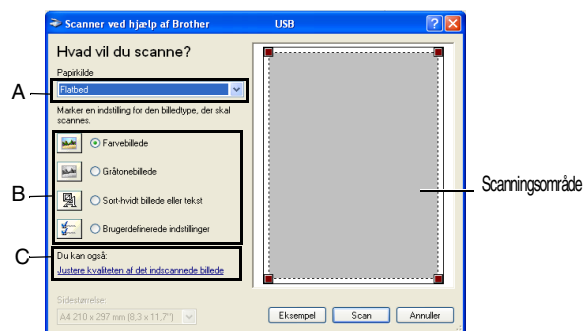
Scanner ved hjælp af Brother USB

Hvad vil du scanne?

Papirkilde

Flatbed

A

Marker en indstilling for den billedtype, der skal scannes.

Farvebillede

Gråtonebillede

Sort-hvidt billede eller tekst

Brugerdefinerede indstillinger

B

Du kan også:

Justere kvaliteten af det indscannede billede

C

Sidestørrelse:

A4 210 x 297 mm (8,3 x 11,7")

Eksempel

Scan

Annuller

Scanningsområde